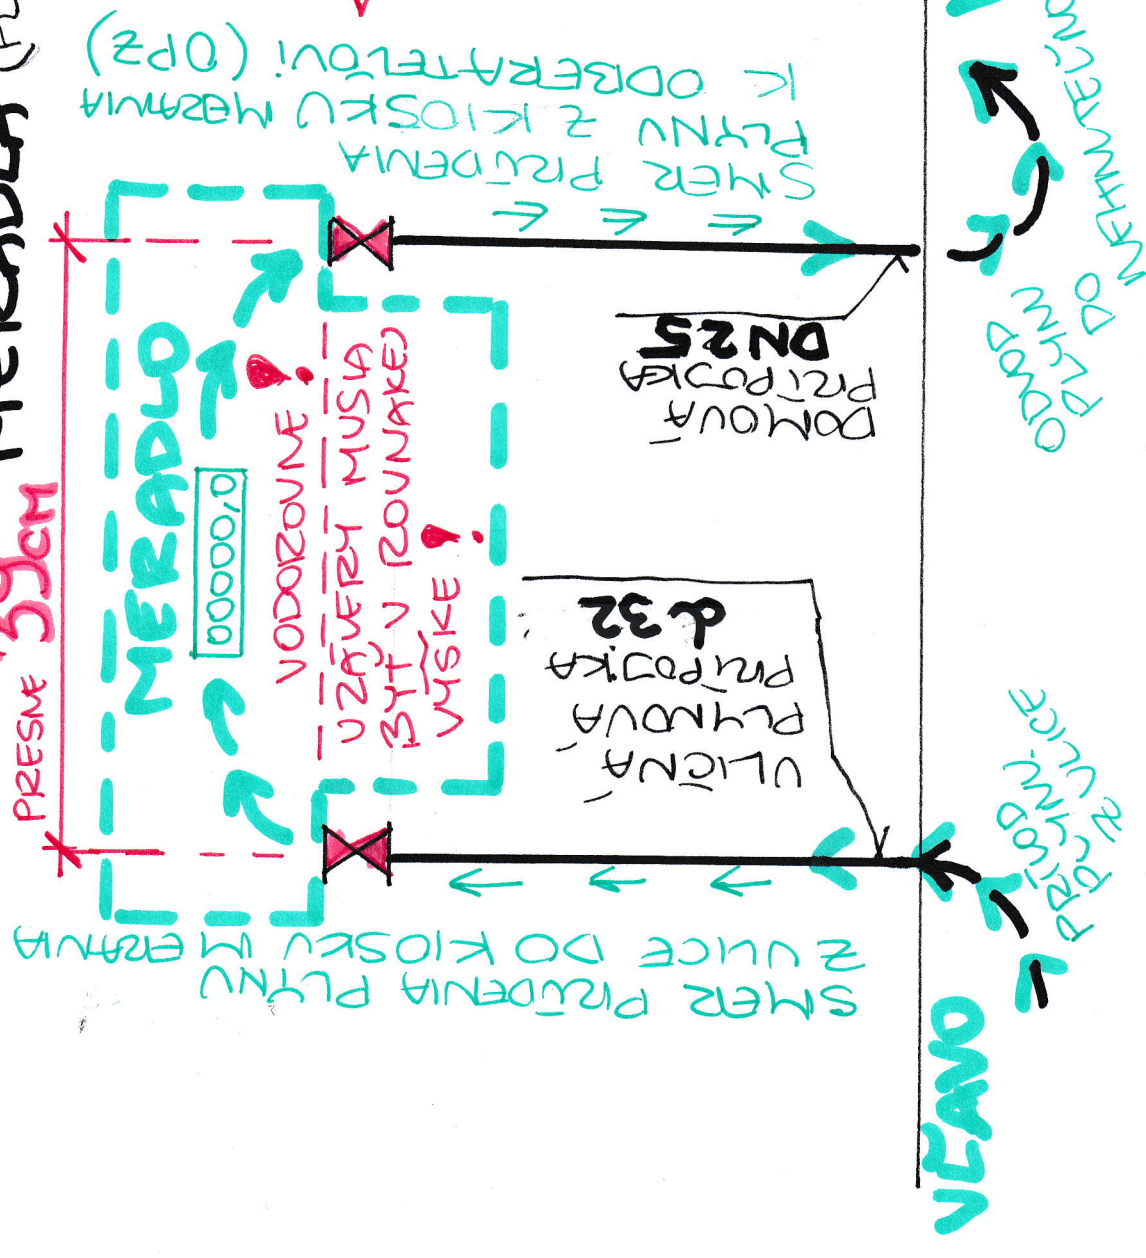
SMER PRÚDENIA PLYNU Z KIOSKU MERANIA K ODBERATEĽOVI (OPZ)

MERADLO

PRESNE 39cm

MERADLO

00000,0

VODOROVNÉ UZÁVERY MUSIA BYŤ V ROVNAKEJ VÝŠKE !

DOMOVÁ PRÍPOJKA DN25

ULIČNÁ PLYNOVÁ PRÍPOJKA d32

SMER PRÚDENIA PLYNU Z ULICE DO KIOSKU MERANIA

ODVOD PLYNU DO NEHNUTEĽNOSTI

PRÍVOD PLYNU Z ULICE

VĽAVO